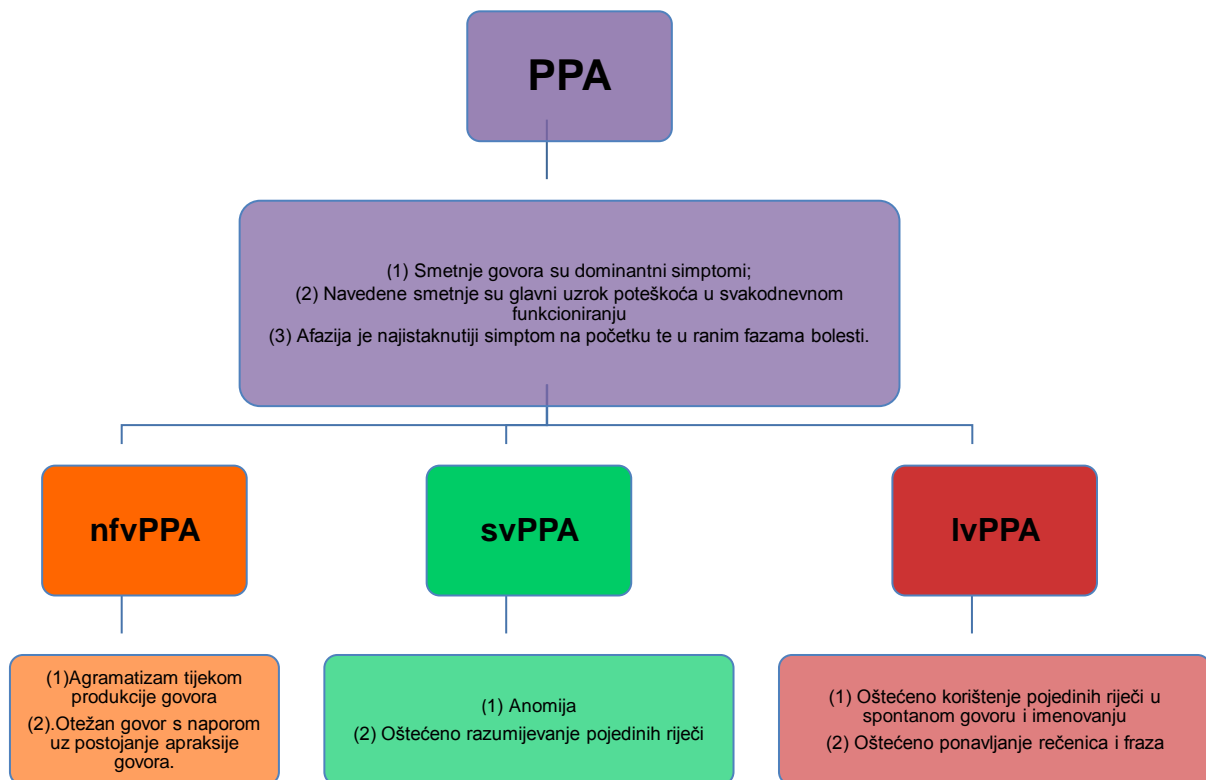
PPA

(1) Smetnje govora su dominantni simptomi;
(2) Navedene smetnje su glavni uzrok poteškoća u svakodnevnom funkcioniranju
(3) Afazija je najistaknutiji simptom na početku te u ranim fazama bolesti.

nfvPPA

svPPA

lvPPA

(1)Agramatizam tijekom produkcije govora
(2).Otežan govor s naporom uz postojanje apraksije govora.

(1) Anomija
(2) Oštećeno razumijevanje pojedinih riječi

(1) Oštećeno korištenje pojedinih riječi u spontanom govoru i imenovanju
(2) Oštećeno ponavljanje rečenica i fraza